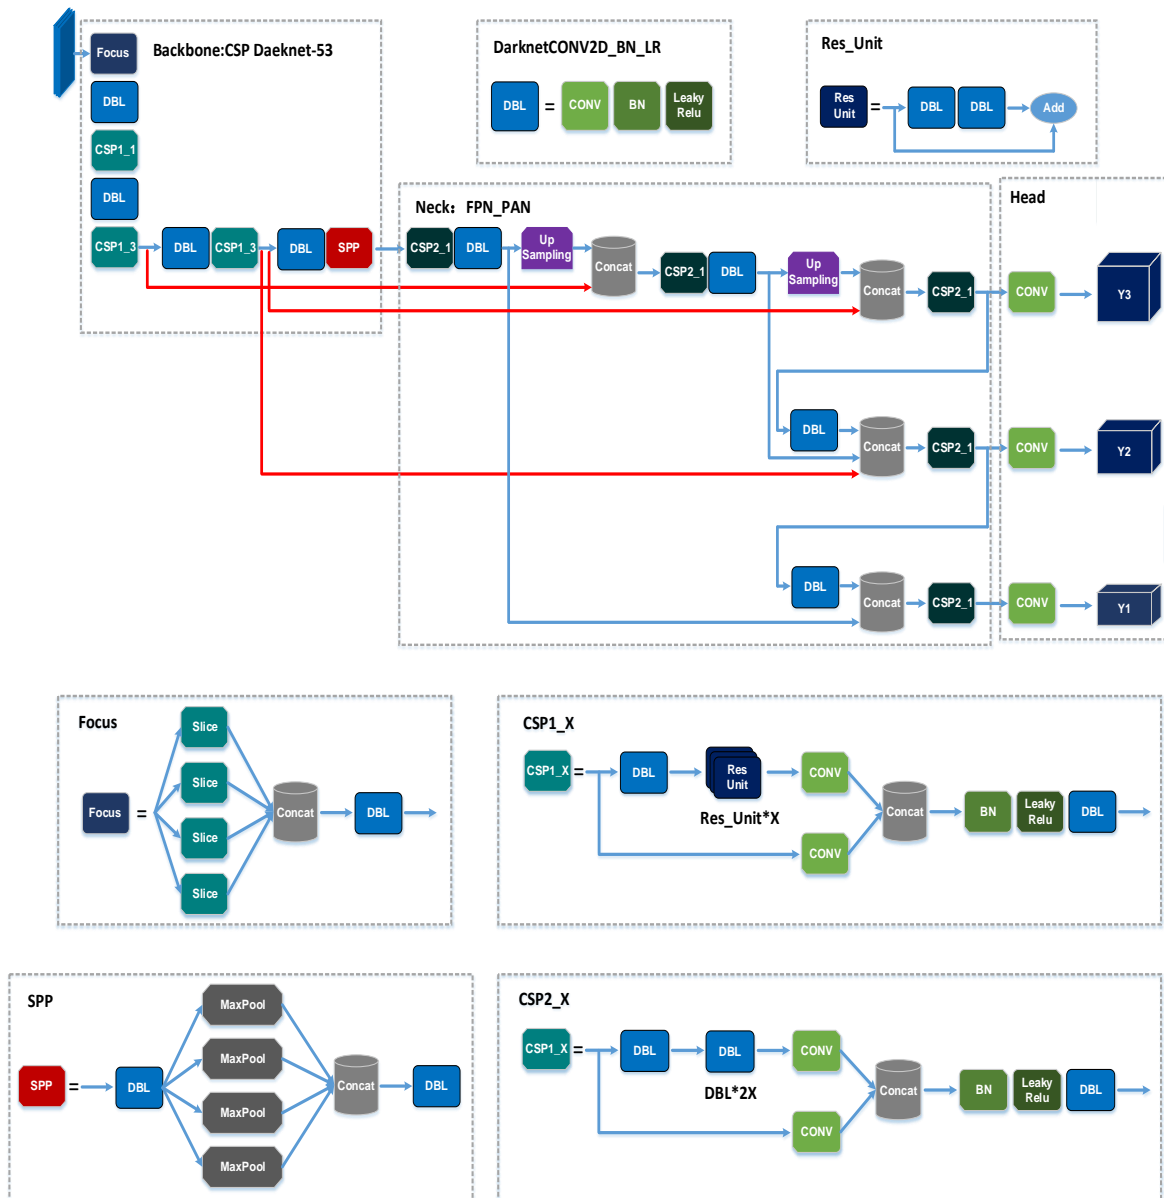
Backbone:CSP Daeknet-53

Focus

DBL

CSP1_1

DBL

CSP1_3

DBL

CSP1_3

DBL

SPP

DarknetCONV2D_BN_LR

DBL = CONV BN Leaky Relu

Res_Unit

Res Unit = DBL DBL Add

Neck：FPN_PAN

CSP2_1 DBL Up Sampling Concat CSP2_1 DBL Up Sampling Concat CSP2_1

DBL Concat CSP2_1

DBL Concat CSP2_1

Head

CONV Y3

CONV Y2

CONV Y1

Focus

Focus = Slice Slice Slice Slice Concat DBL

CSP1_X

CSP1_X = DBL Res Unit Res_Unit*X CONV CONV Concat BN Leaky Relu DBL

SPP

SPP = DBL MaxPool MaxPool MaxPool MaxPool Concat DBL

CSP2_X

CSP1_X = DBL DBL DBL*2X CONV CONV Concat BN Leaky Relu DBL